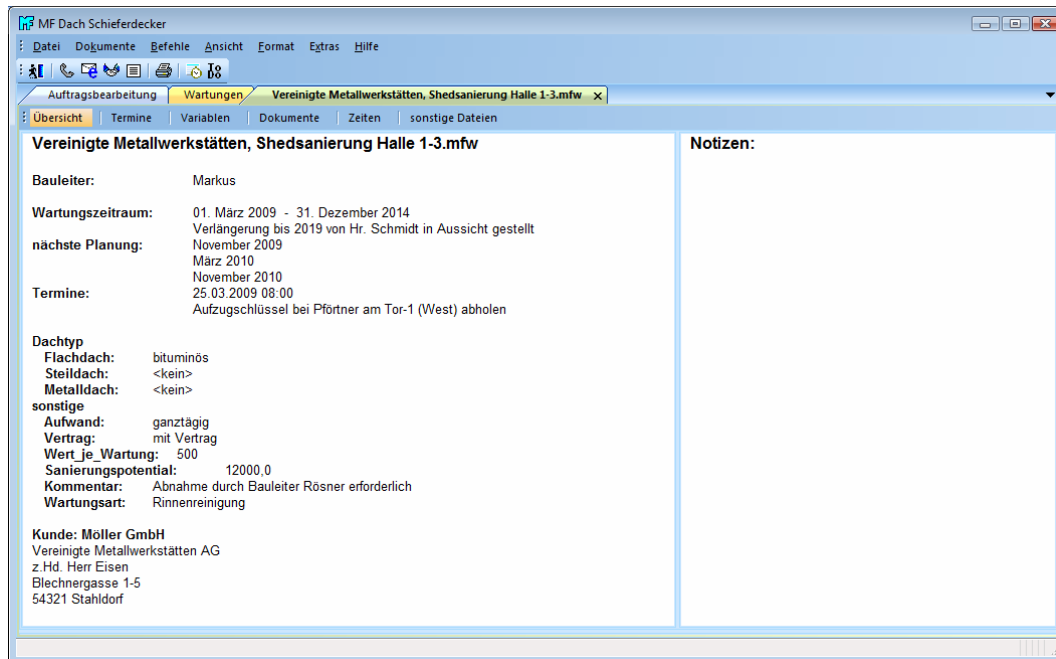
MF Dach Schieferdecker

Datei Dokumente Befehle Ansicht Format Extras Hilfe

Auftragsbearbeitung | Wartungen | Vereinigte Metallwerkstätten, Shedsanierung Halle 1-3.mfw ×

Übersicht | Termine | Variablen | Dokumente | Zeiten | sonstige Dateien

Vereinigte Metallwerkstätten, Shedsanierung Halle 1-3.mfw

Bauleiter: Markus

Wartungszeitraum: 01. März 2009 - 31. Dezember 2014
Verlängerung bis 2019 von Hr. Schmidt in Aussicht gestellt
nächste Planung: November 2009
März 2010
November 2010
Termine: 25.03.2009 08:00
Aufzugschlüssel bei Pförtner am Tor-1 (West) abholen

Dachtyp
Flachdach: bituminös
Steildach: <kein>
Metalldach: <kein>
sonstige
Aufwand: ganztägig
Vertrag: mit Vertrag
Wert_je_Wartung: 500
Sanierungspotential: 12000,0
Kommentar: Abnahme durch Bauleiter Rösner erforderlich
Wartungsart: Rinnenreinigung

Kunde: Möller GmbH
Vereinigte Metallwerkstätten AG
z.Hd. Herr Eisen
Blechnergasse 1-5
54321 Stahldorf

Notizen: